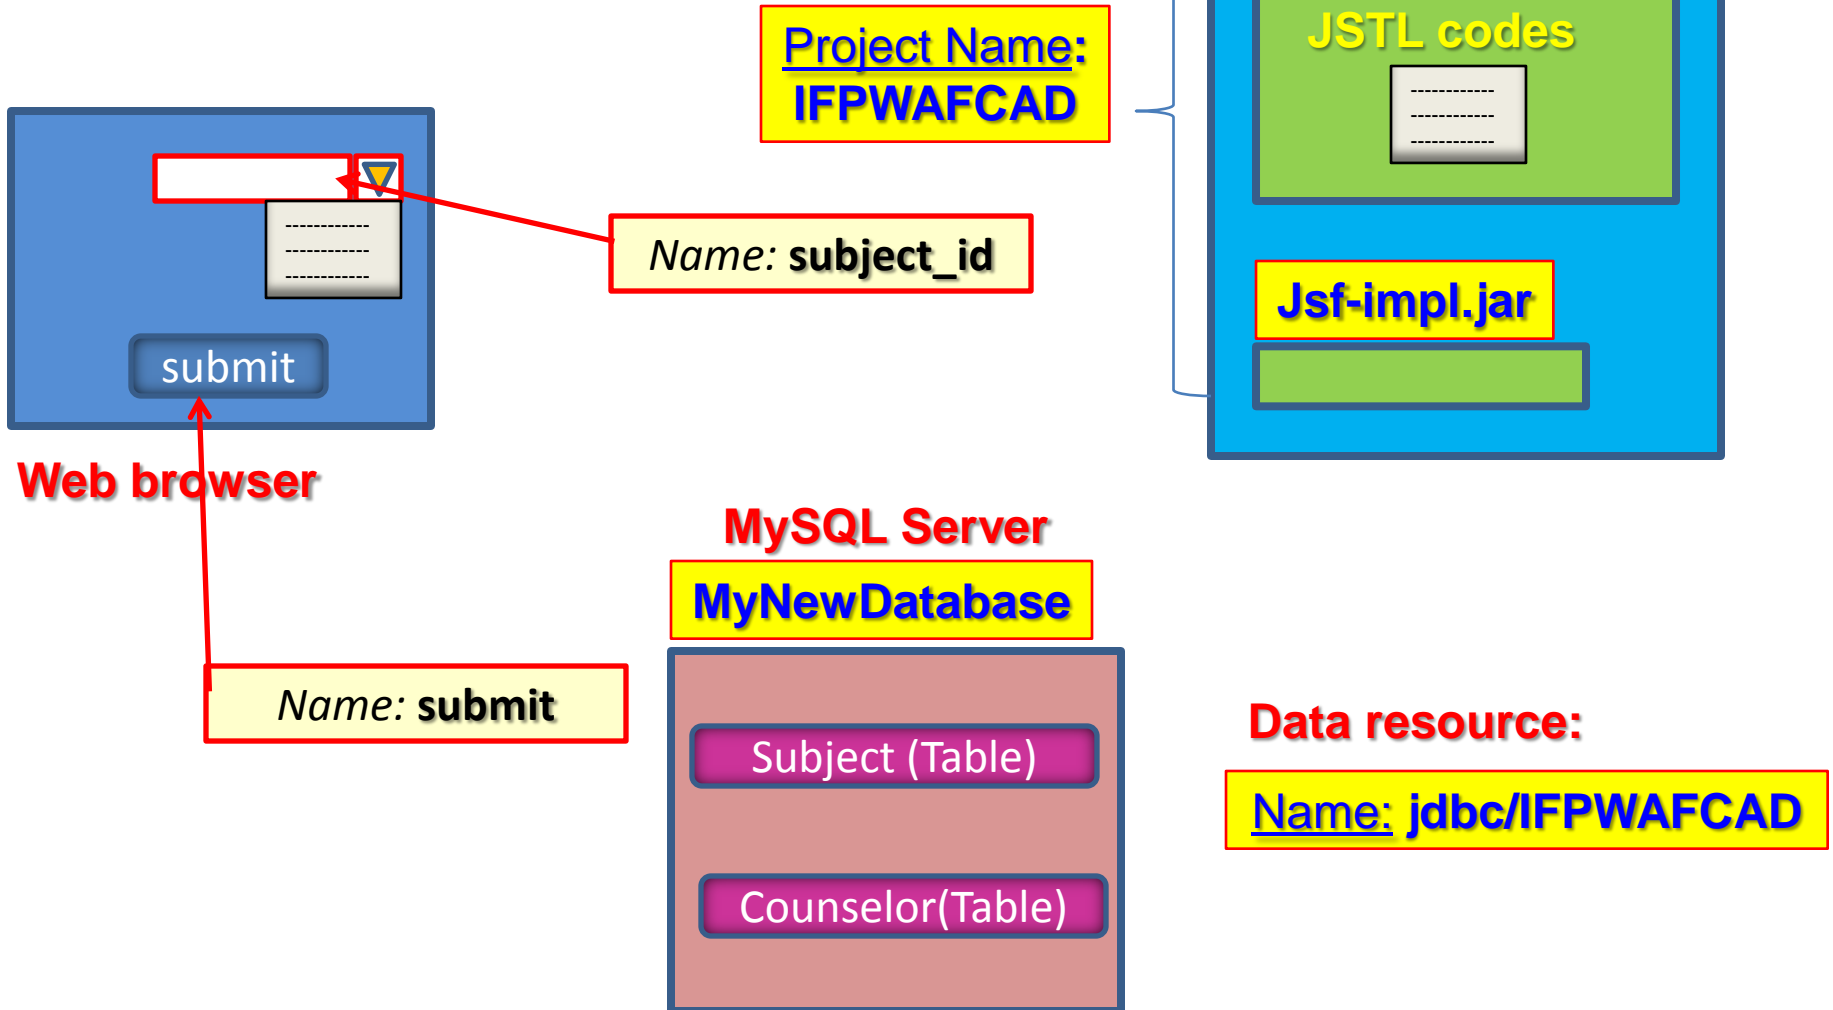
Project Name: IFPWAFCAD

JSTL codes

------------
------------
------------

------------
------------
------------

submit

Name: subject_id

Jsf-impl.jar

Web browser

MySQL Server

MyNewDatabase

Name: submit

Subject (Table)

Counselor(Table)

Data resource:

Name: jdbc/IFPWAFCAD